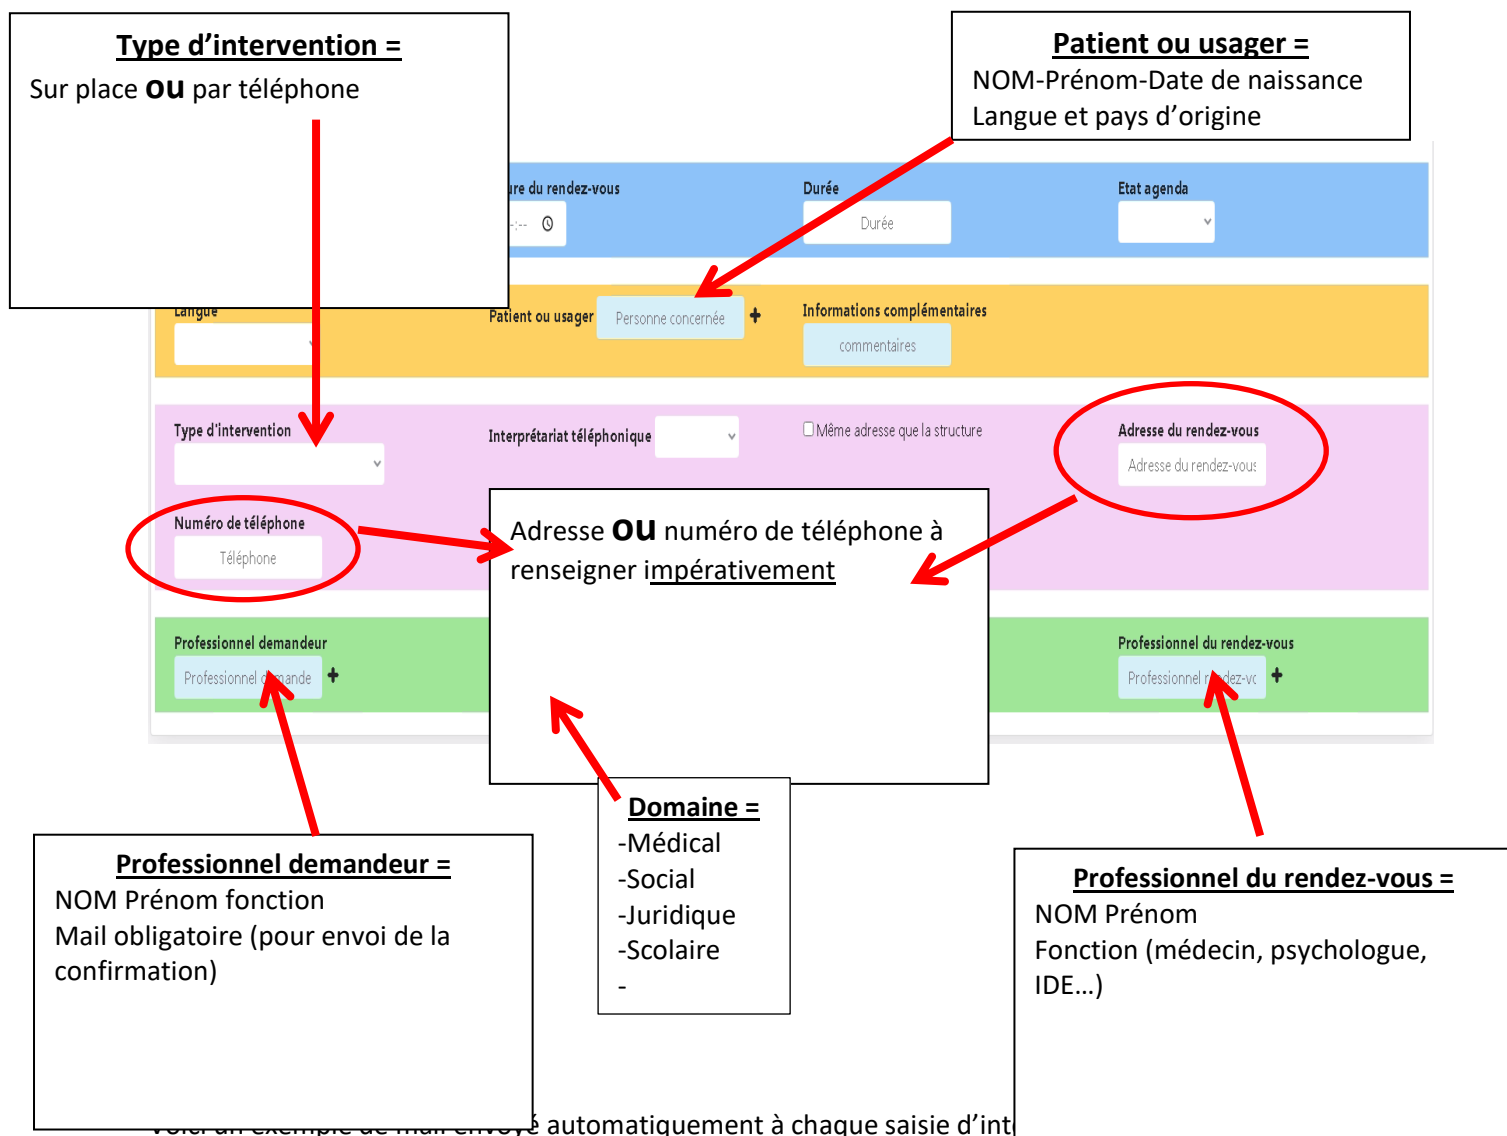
Type d'intervention =
Sur place **ou** par téléphone

Patient ou usager =
NOM-Prénom-Date de naissance
Langue et pays d'origine

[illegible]ure du rendez-vous
--:-- 

Durée
Durée

Etat agenda

Langue

Patient ou usager
Personne concernée +

Informations complémentaires
commentaires

Type d'intervention

Interprétariat téléphonique

Même adresse que la structure

Adresse du rendez-vous
Adresse du rendez-vous

Numéro de téléphone
Téléphone

Adresse **ou** numéro de téléphone à renseigner impérativement

Professionnel demandeur
Professionnel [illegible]mande +

Professionnel du rendez-vous
Professionnel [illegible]dez-vc +

Domaine =
-Médical
-Social
-Juridique
-Scolaire
-

Professionnel demandeur =
NOM Prénom fonction
Mail obligatoire (pour envoi de la confirmation)

Professionnel du rendez-vous =
NOM Prénom
Fonction (médecin, psychologue, IDE…)

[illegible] automatiquement à chaque saisie d'int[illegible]